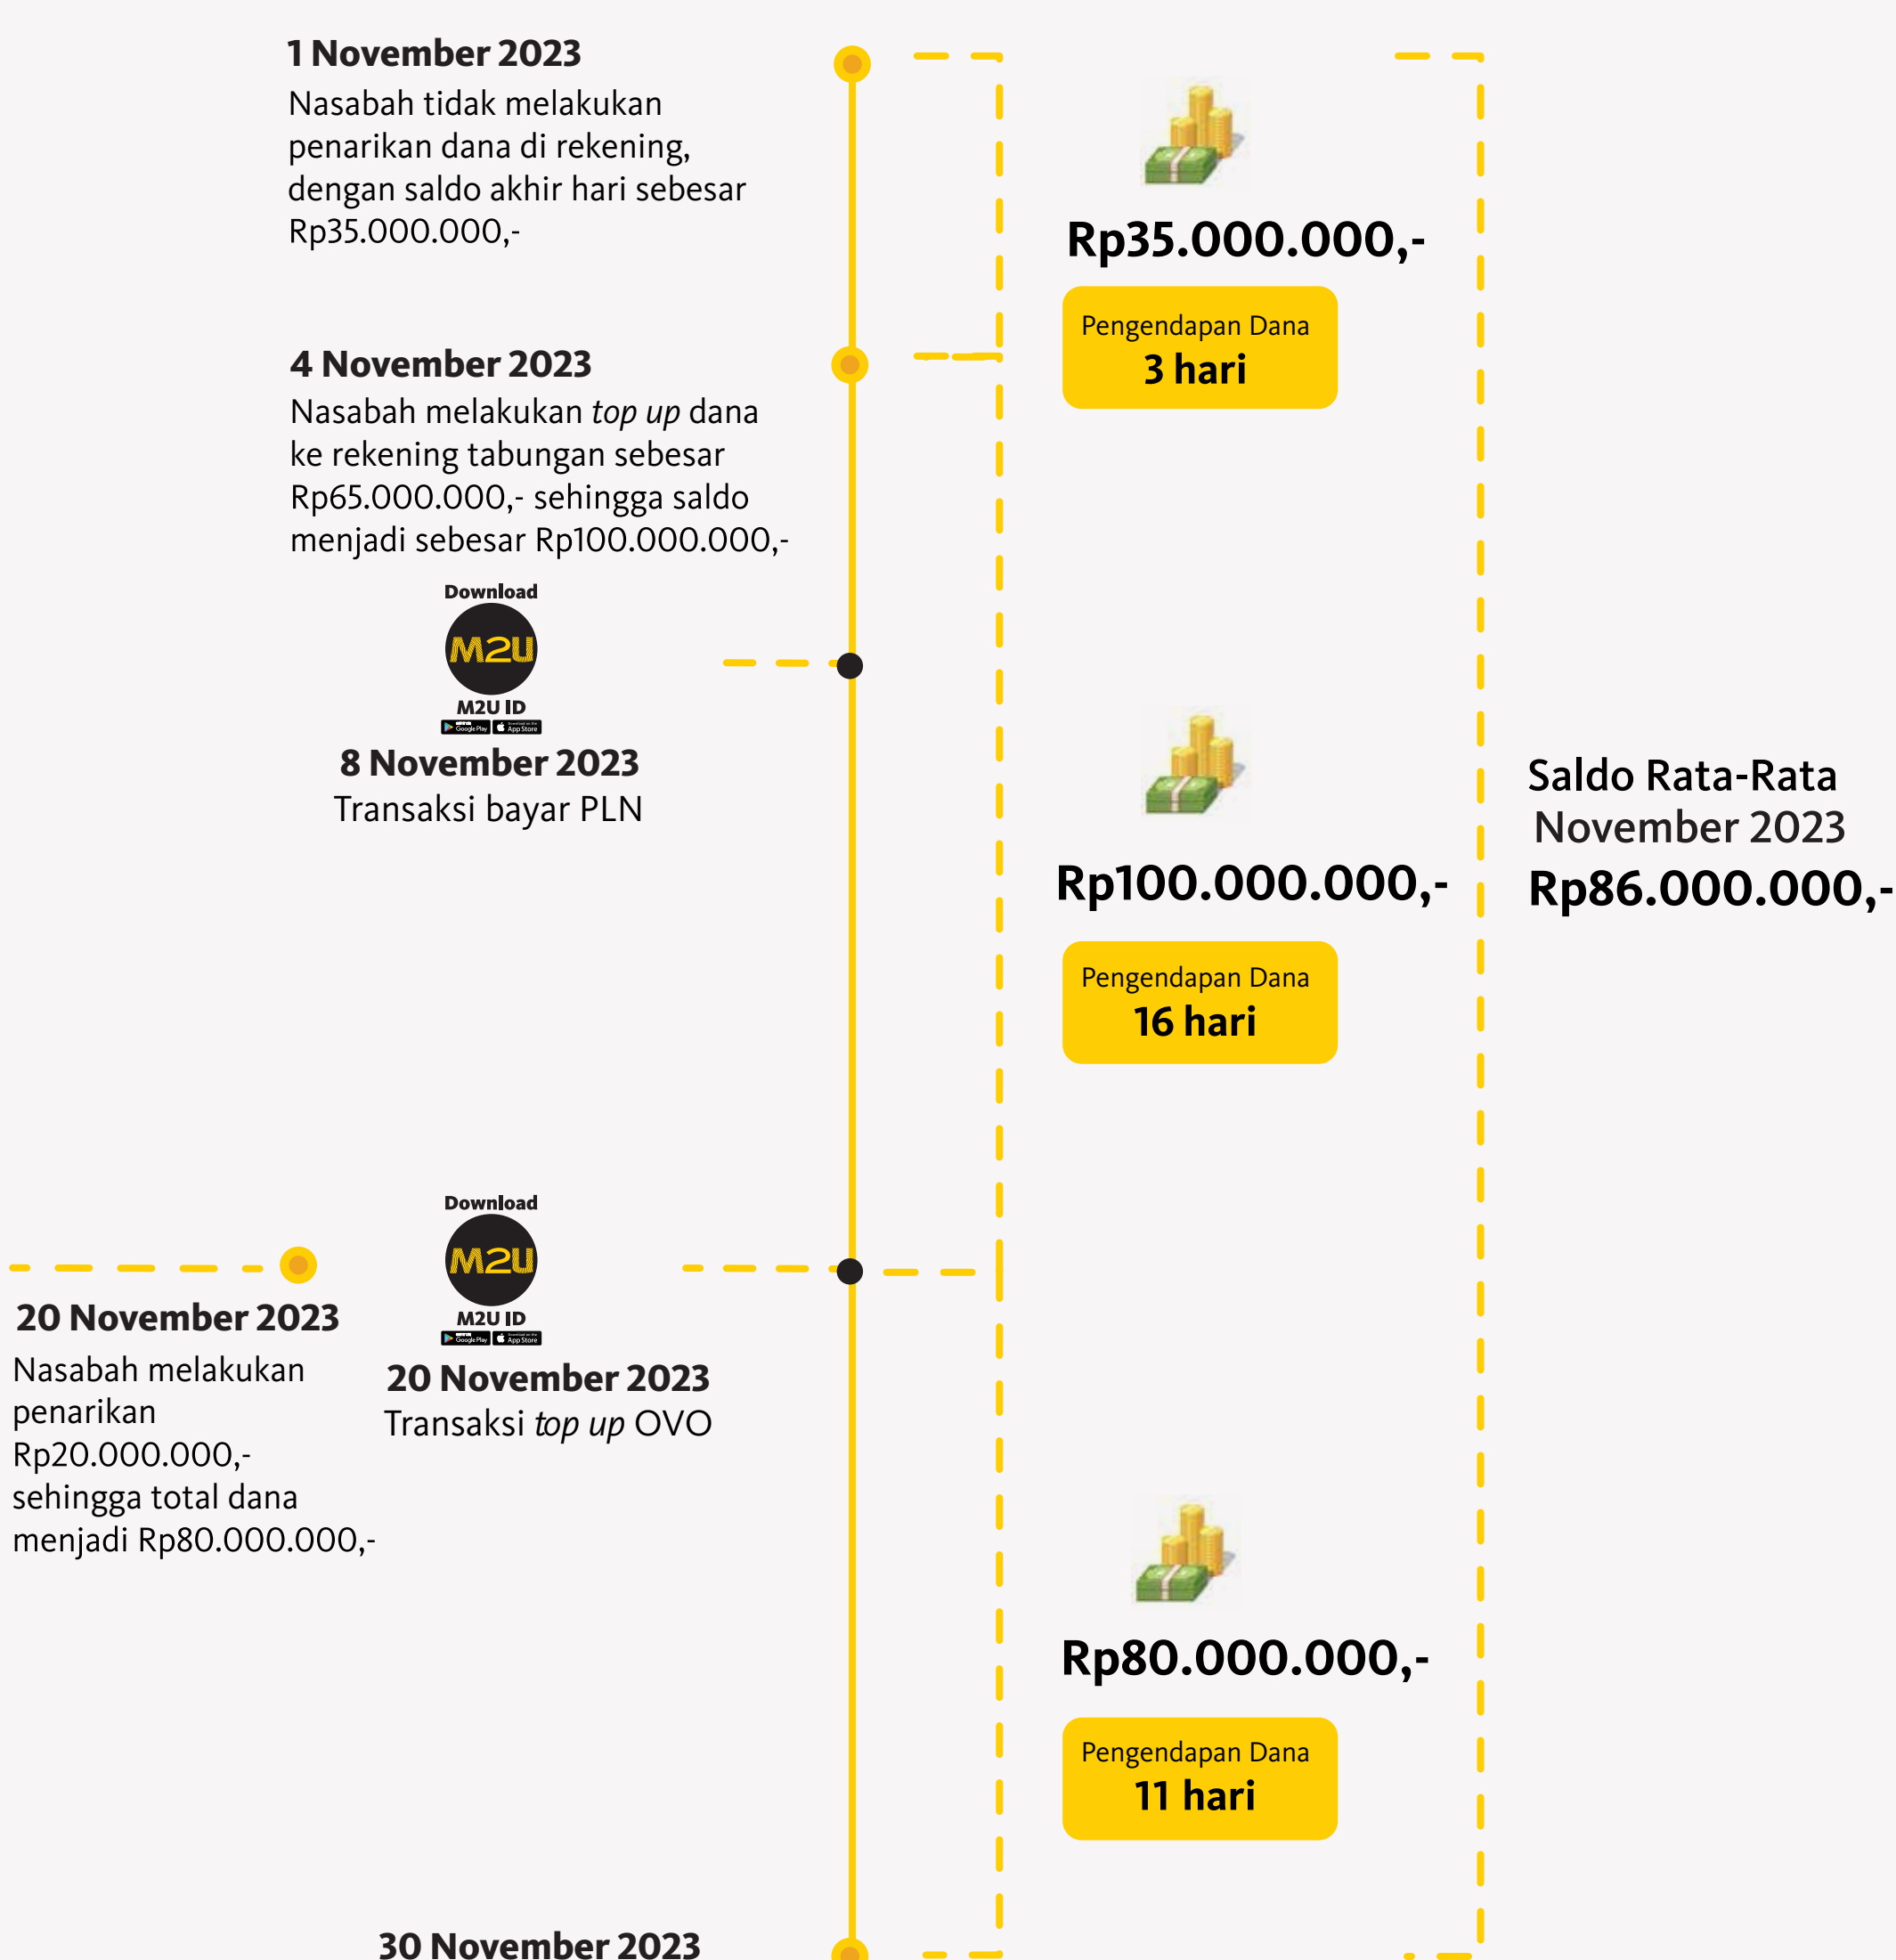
**1 November 2023**
Nasabah tidak melakukan penarikan dana di rekening, dengan saldo akhir hari sebesar Rp35.000.000,-

**Rp35.000.000,-**

Pengendapan Dana
**3 hari**

**4 November 2023**
Nasabah melakukan *top up* dana ke rekening tabungan sebesar Rp65.000.000,- sehingga saldo menjadi sebesar Rp100.000.000,-

Download
M2U
M2U ID
Google Play App Store

**8 November 2023**
Transaksi bayar PLN

**Rp100.000.000,-**

Pengendapan Dana
**16 hari**

Saldo Rata-Rata
November 2023
**Rp86.000.000,-**

Download
M2U
M2U ID
Google Play App Store

**20 November 2023**
Nasabah melakukan penarikan Rp20.000.000,- sehingga total dana menjadi Rp80.000.000,-

**20 November 2023**
Transaksi *top up* OVO

**Rp80.000.000,-**

Pengendapan Dana
**11 hari**

**30 November 2023**